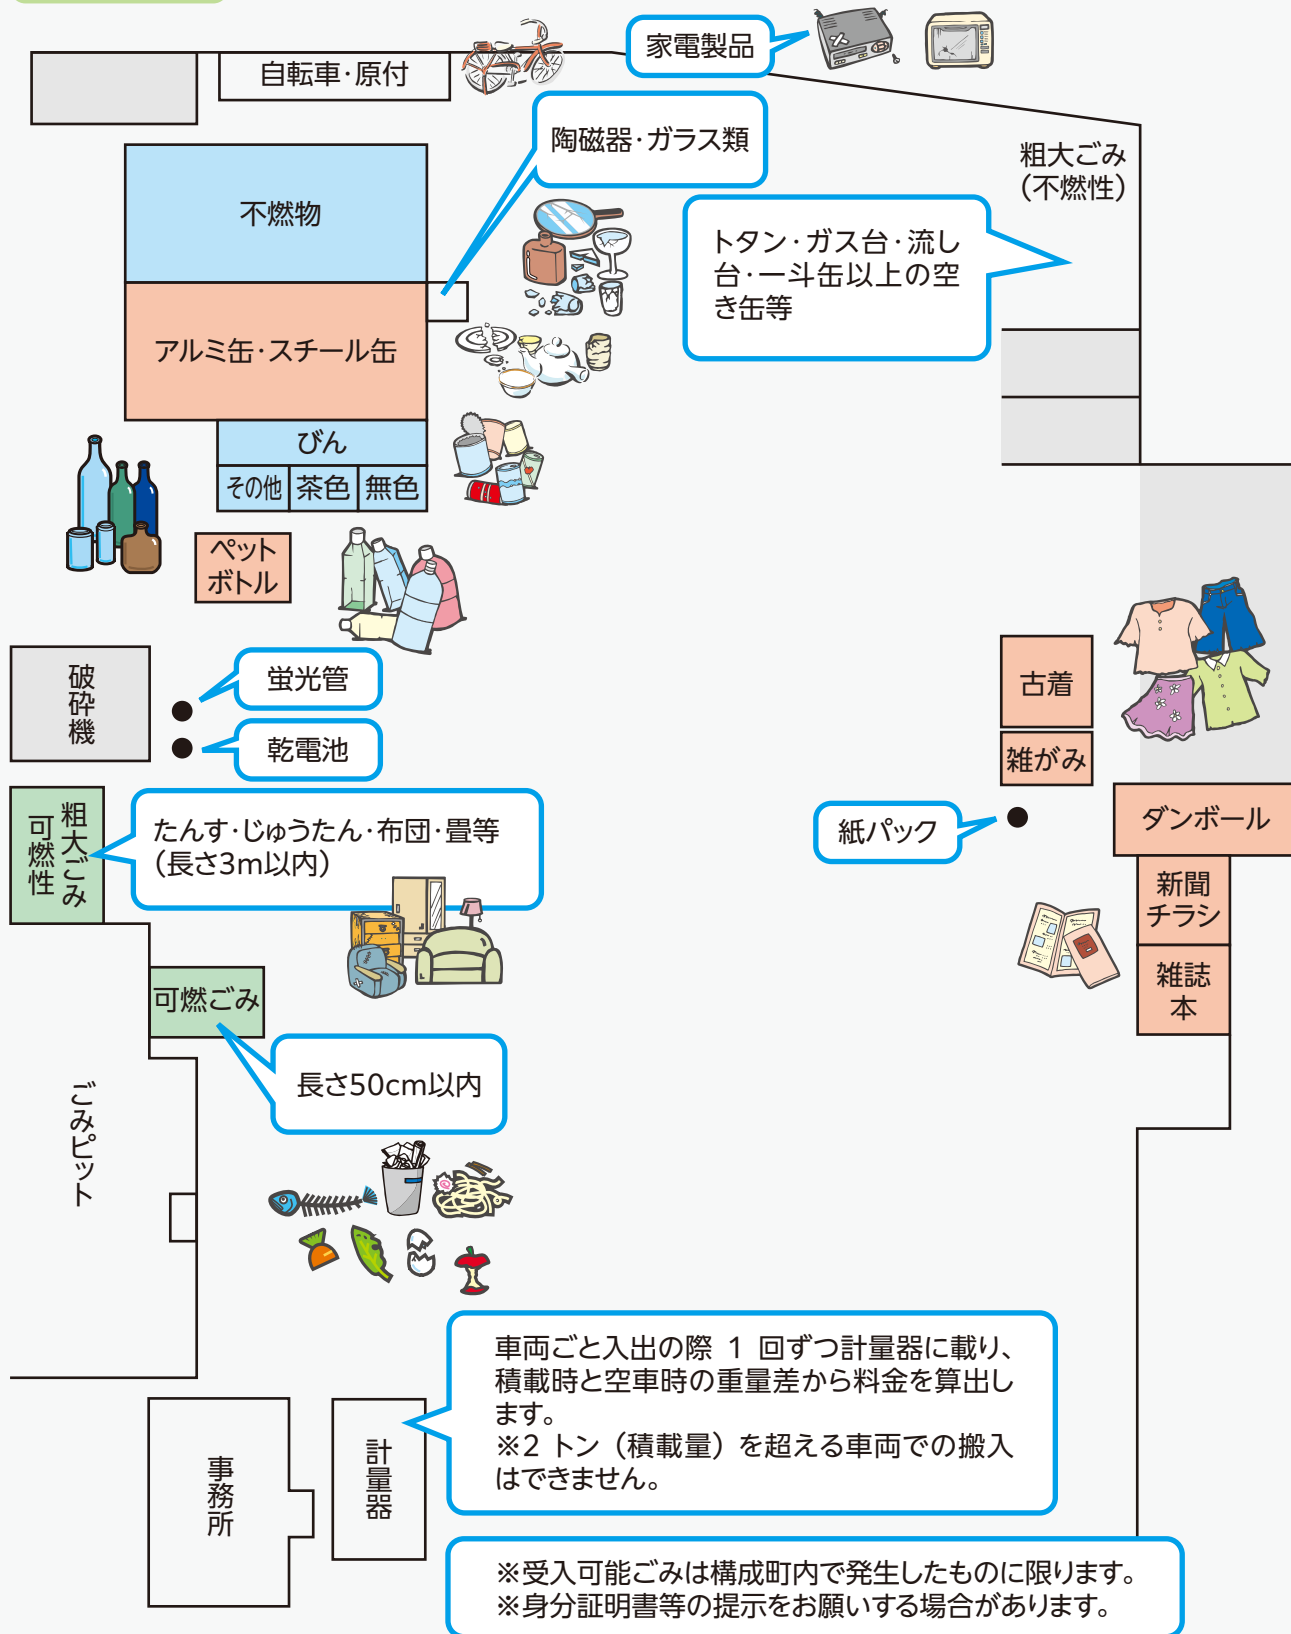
自転車・原付

家電製品

陶磁器・ガラス類

粗大ごみ
(不燃性)

トタン・ガス台・流し台・一斗缶以上の空き缶等

不燃物

アルミ缶・スチール缶

びん

その他

茶色

無色

ペットボトル

破砕機

蛍光管

乾電池

古着

雑がみ

紙パック

ダンボール

新聞
チラシ

雑誌
本

可燃性
粗大ごみ

たんす・じゅうたん・布団・畳等
(長さ3m以内)

可燃ごみ

長さ50cm以内

ごみピット

車両ごと入出の際 1 回ずつ計量器に載り、積載時と空車時の重量差から料金を算出します。
※2 トン（積載量）を超える車両での搬入はできません。

事務所

計量器

※受入可能ごみは構成町内で発生したものに限ります。
※身分証明書等の提示をお願いする場合があります。